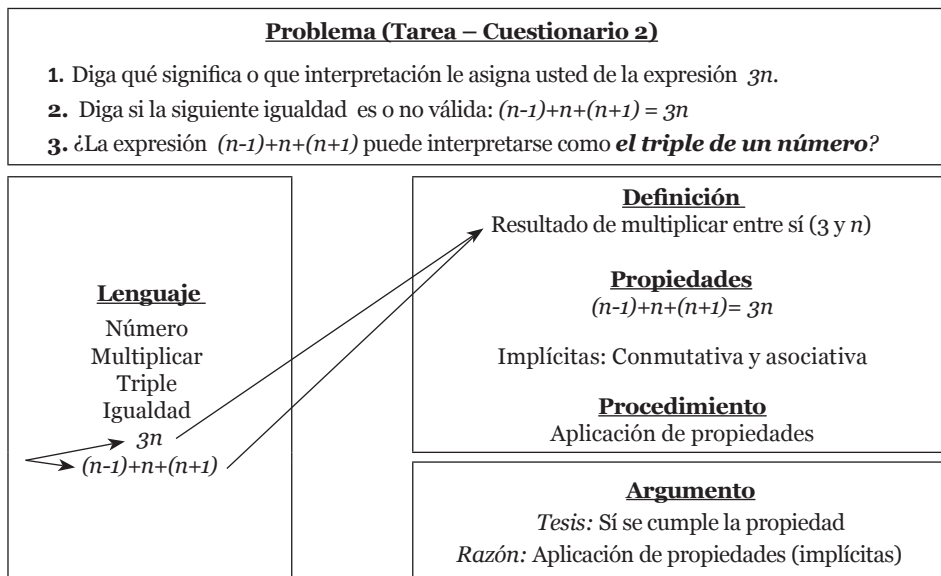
**Problema (Tarea – Cuestionario 2)**

**1.** Diga qué significa o que interpretación le asigna usted de la expresión $3n$.

**2.** Diga si la siguiente igualdad es o no válida: $(n-1)+n+(n+1) = 3n$

**3.** ¿La expresión $(n-1)+n+(n+1)$ puede interpretarse como ***el triple de un número***?

**Lenguaje**
Número
Multiplicar
Triple
Igualdad
$3n$
$(n-1)+n+(n+1)$

**Definición**
Resultado de multiplicar entre sí (3 y *n*)

**Propiedades**
$(n-1)+n+(n+1)= 3n$

Implícitas: Conmutativa y asociativa

**Procedimiento**
Aplicación de propiedades

**Argumento**
*Tesis:* Sí se cumple la propiedad
*Razón:* Aplicación de propiedades (implícitas)